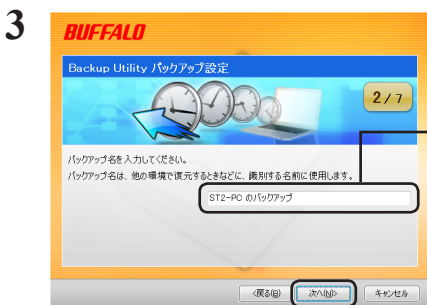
3

BUFFALO

Backup Utility バックアップ設定

2/7

バックアップ名を入力してください。
バックアップ名は、他の環境で復元するときなどに、識別する名前に使用します。

ST2-PC のバックアップ

< 戻る(B)　次へ(N) >　キャンセル